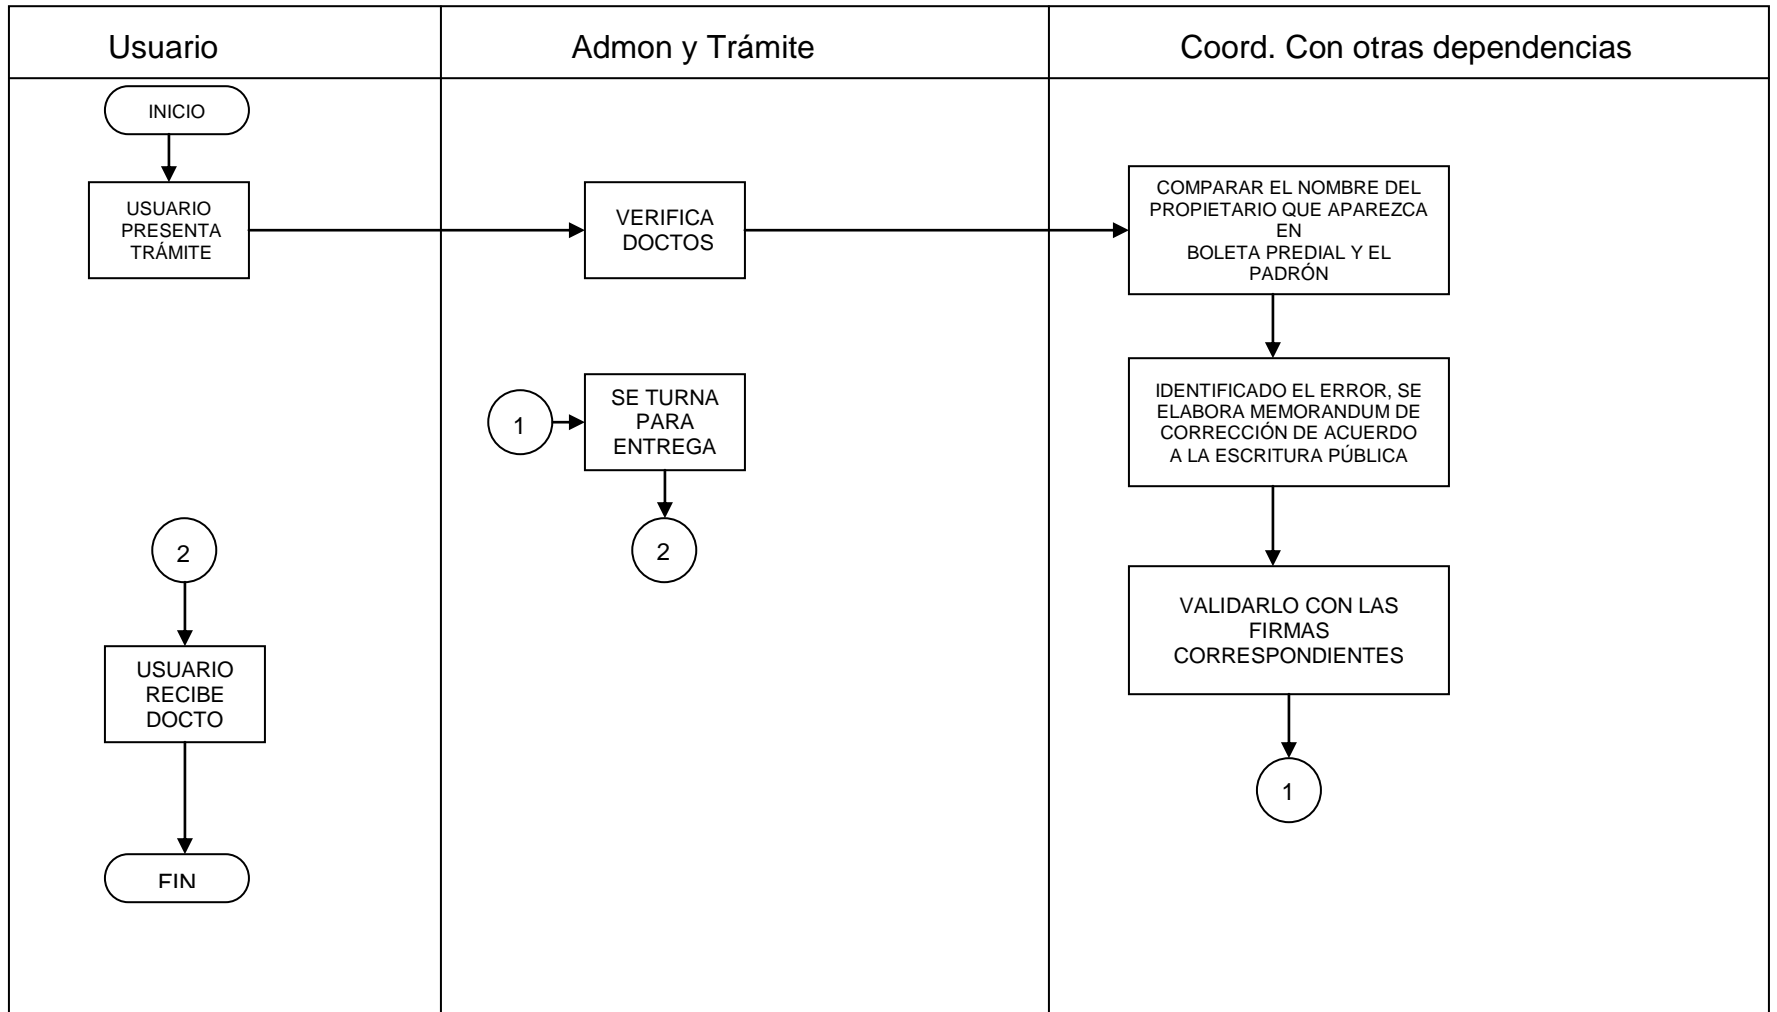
Usuario

Admon y Trámite

Coord. Con otras dependencias

INICIO

USUARIO PRESENTA TRÁMITE

VERIFICA DOCTOS

COMPARAR EL NOMBRE DEL PROPIETARIO QUE APAREZCA EN BOLETA PREDIAL Y EL PADRÓN

IDENTIFICADO EL ERROR, SE ELABORA MEMORANDUM DE CORRECCIÓN DE ACUERDO A LA ESCRITURA PÚBLICA

1

SE TURNA PARA ENTREGA

2

VALIDARLO CON LAS FIRMAS CORRESPONDIENTES

1

2

USUARIO RECIBE DOCTO

FIN